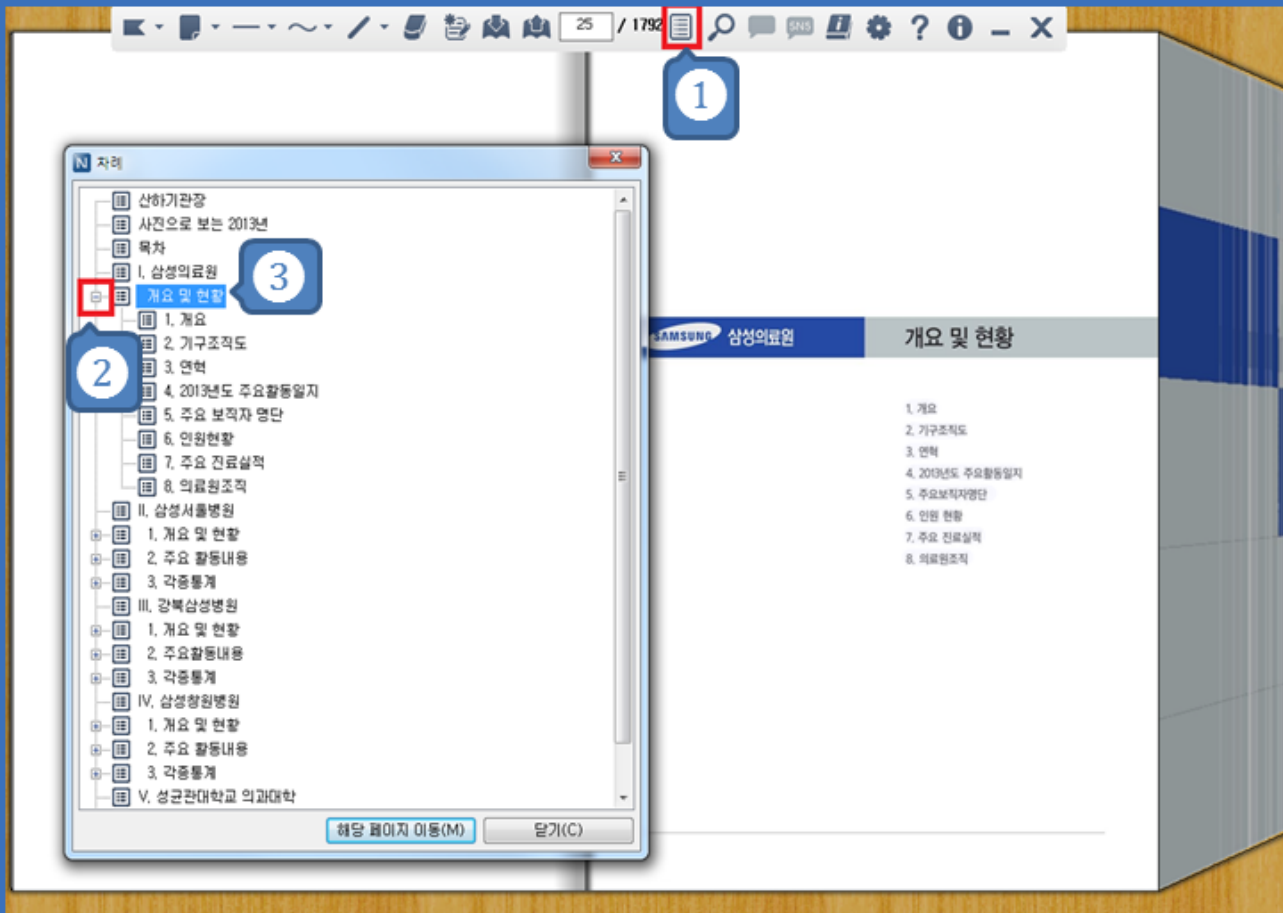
25 / 1792

SNS

1

차례

산하기관장
사진으로 보는 2013년
목차
I. 삼성의료원
개요 및 현황
1. 개요
2. 기구조직도
3. 연혁
4. 2013년도 주요활동일지
5. 주요 보직자 명단
6. 인원현황
7. 주요 진료실적
8. 의료원조직
II. 삼성서울병원
1. 개요 및 현황
2. 주요 활동내용
3. 각종통계
III. 강북삼성병원
1. 개요 및 현황
2. 주요활동내용
3. 각종통계
IV. 삼성창원병원
1. 개요 및 현황
2. 주요 활동내용
3. 각종통계
V. 성균관대학교 의과대학

3

2

해당 페이지 이동(M)
닫기(C)

SAMSUNG 삼성의료원
개요 및 현황

1. 개요
2. 기구조직도
3. 연혁
4. 2013년도 주요활동일지
5. 주요보직자명단
6. 인원 현황
7. 주요 진료실적
8. 의료원조직